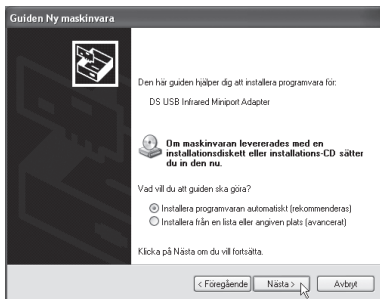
Guiden Ny maskinvara

Den här guiden hjälper dig att installera programvara för:

DS USB Infrared Miniport Adapter

Om maskinvaran levererades med en installationsdiskett eller installations-CD sätter du in den nu.

Vad vill du att guiden ska göra?

Installera programvaran automatiskt (rekommenderas)
Installera från en lista eller angiven plats (avancerat)

Klicka på Nästa om du vill fortsätta.

< Föregående | Nästa > | Avbryt